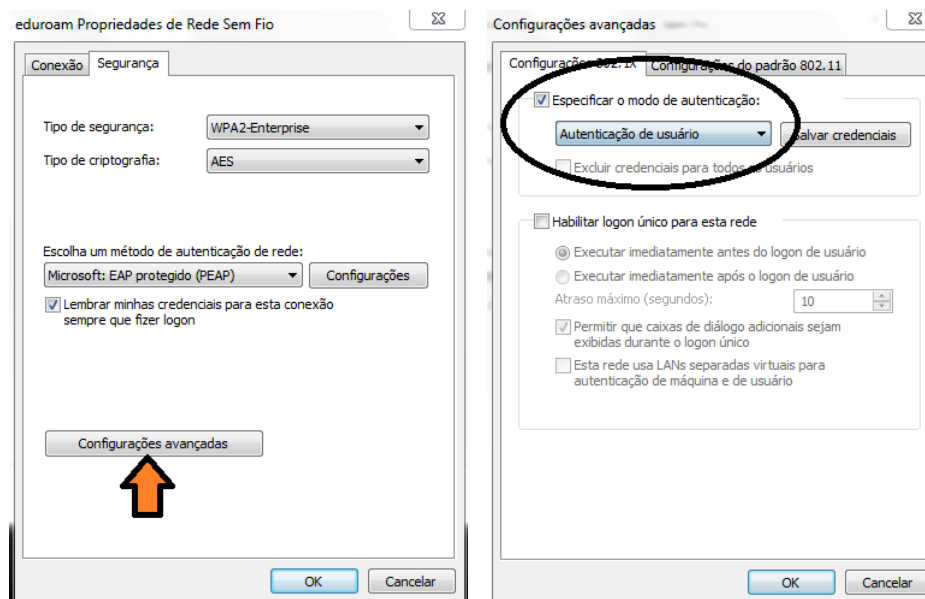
eduroam Propriedades de Rede Sem Fio

Conexão Segurança

Tipo de segurança: WPA2-Enterprise

Tipo de criptografia: AES

Escolha um método de autenticação de rede:

Microsoft: EAP protegido (PEAP) Configurações

Lembrar minhas credenciais para esta conexão sempre que fizer logon

Configurações avançadas

OK Cancelar

Configurações avançadas

Configurações 802.1X Configurações do padrão 802.11

Especificar o modo de autenticação:

Autenticação de usuário Salvar credenciais

Excluir credenciais para todos os usuários

Habilitar logon único para esta rede

Executar imediatamente antes do logon de usuário

Executar imediatamente após o logon de usuário

Atraso máximo (segundos): 10

Permitir que caixas de diálogo adicionais sejam exibidas durante o logon único

Esta rede usa LANs separadas virtuais para autenticação de máquina e de usuário

OK Cancelar